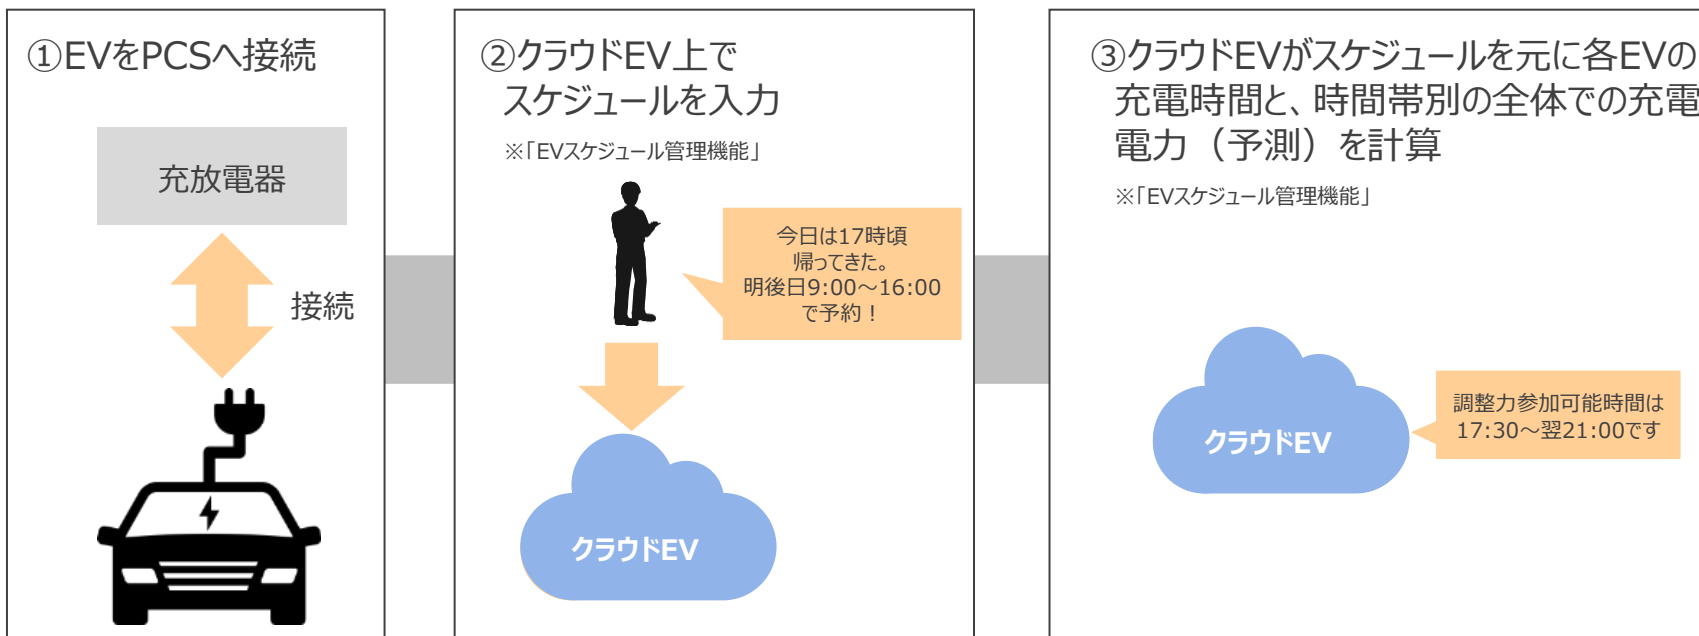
①EVをPCSへ接続

充放電器

接続

②クラウドEV上で
スケジュールを入力

※「EVスケジュール管理機能」

今日は17時頃
帰ってきた。
明後日9:00～16:00
で予約！

クラウドEV

③クラウドEVがスケジュールを元に各EVの
充電時間と、時間帯別の全体での充電
電力（予測）を計算

※「EVスケジュール管理機能」

クラウドEV

調整力参加可能時間は
17:30～翌21:00です